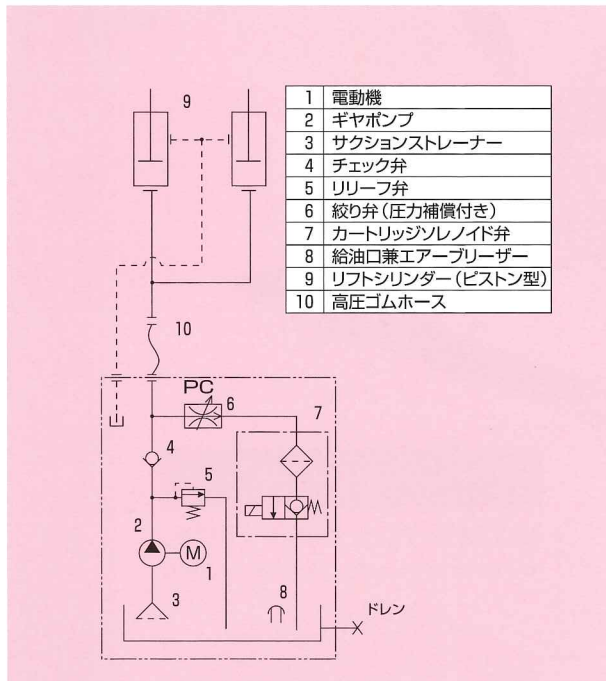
| 1 | 電動機 |
|---|---|
| 2 | ギヤポンプ |
| 3 | サクションストレーナー |
| 4 | チェック弁 |
| 5 | リリーフ弁 |
| 6 | 絞り弁（圧力補償付き） |
| 7 | カートリッジソレノイド弁 |
| 8 | 給油口兼エアーブリーザー |
| 9 | リフトシリンダー（ピストン型） |
| 10 | 高圧ゴムホース |

9

10

PC

6

7

4

5

2

M

1

3

8

ドレン